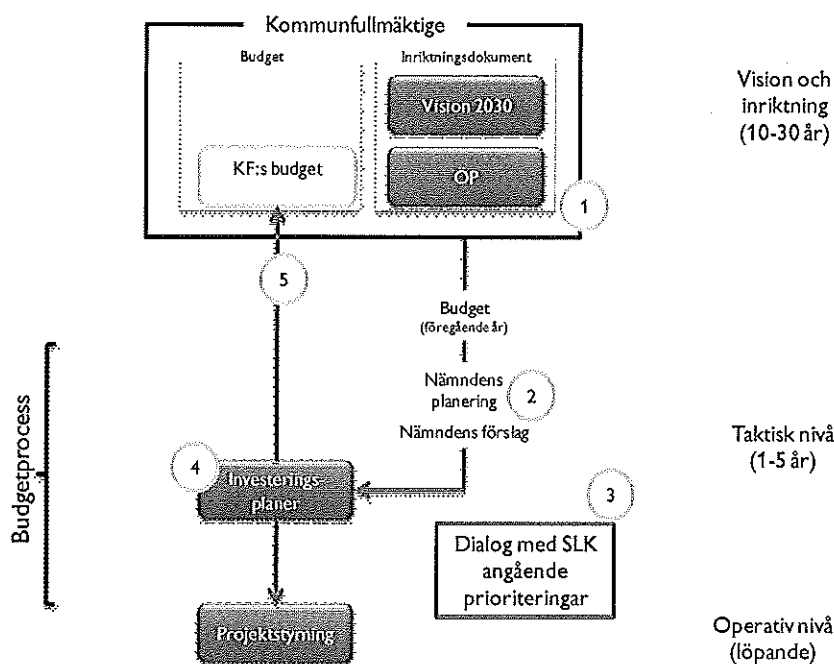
Kommunfullmäktige

Budget

Inriktningsdokument

Vision 2030

KF:s budget

OP

1

Vision och inriktning (10-30 år)

5

Budget (föregående år)

Nämndens planering

2

Nämndens förslag

Budgetprocess

4

Investeringsplaner

3

Taktisk nivå (1-5 år)

Dialog med SLK angående prioriteringar

Projektstyrning

Operativ nivå (löpande)